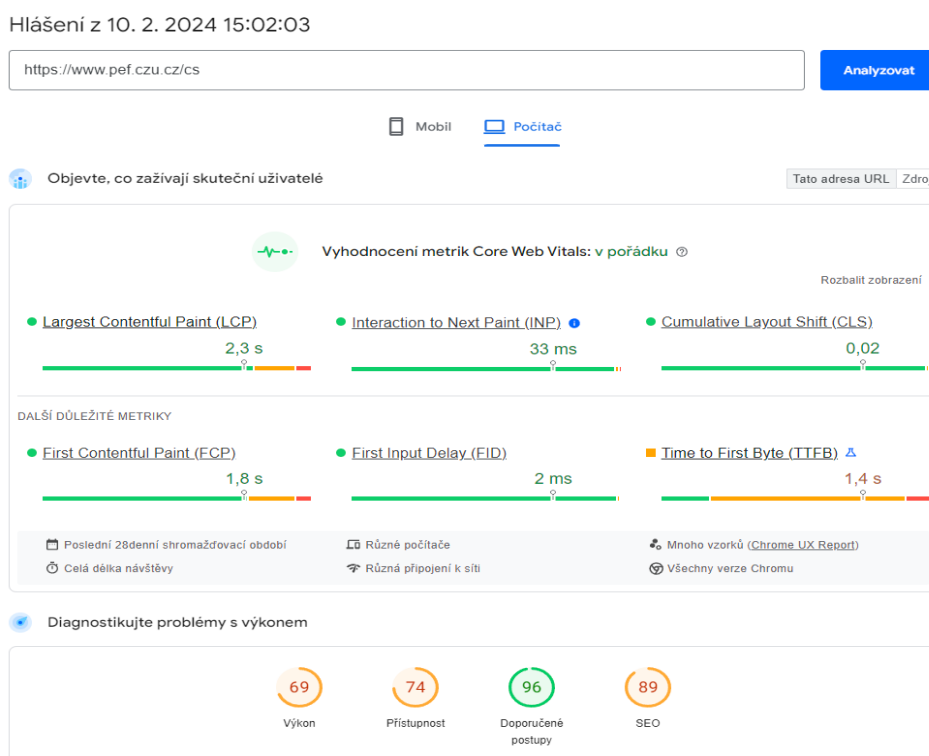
Hlášení z 10. 2. 2024 15:02:03

https://www.pef.czu.cz/cs

Analyzovat

Mobil Počítač

Objevte, co zažívají skuteční uživatelé

Tato adresa URL Zdro

Vyhodnocení metrik Core Web Vitals: v pořádku

Rozbalit zobrazení

Largest Contentful Paint (LCP)
2,3 s

Interaction to Next Paint (INP)
33 ms

Cumulative Layout Shift (CLS)
0,02

DALŠÍ DŮLEŽITÉ METRIKY

First Contentful Paint (FCP)
1,8 s

First Input Delay (FID)
2 ms

Time to First Byte (TTFB)
1,4 s

Posledních 28denní shromažďovací období

Různé počítače

Mnoho vzorků (Chrome UX Report)

Celá délka návštěvy

Různá připojení k síti

Všechny verze Chromu

Diagnostikujte problémy s výkonem

69
Výkon

74
Přístupnost

96
Doporučené postupy

89
SEO